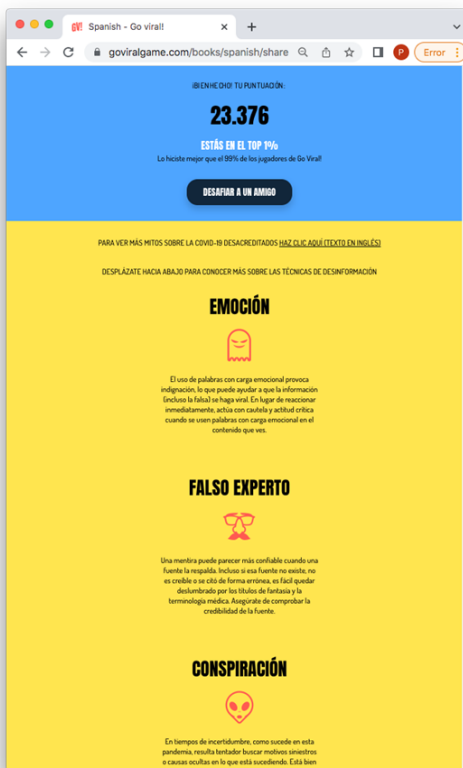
GV! Spanish - Go viral! ×
+
goviralgame.com/books/spanish/share
P
Error

¡BIEN HECHO! TU PUNTUACIÓN:

23.376

ESTÁS EN EL TOP 1%

Lo hiciste mejor que el 99% de los jugadores de Go Viral!

DESAFIAR A UN AMIGO

PARA VER MÁS MITOS SOBRE LA COVID-19 DESACREDITADOS HAZ CLIC AQUÍ (TEXTO EN INGLÉS)

DESPLÁZATE HACIA ABAJO PARA CONOCER MÁS SOBRE LAS TÉCNICAS DE DESINFORMACIÓN

EMOCIÓN

El uso de palabras con carga emocional provoca indignación, lo que puede ayudar a que la información (incluso la falsa) se haga viral. En lugar de reaccionar inmediatamente, actúa con cautela y actitud crítica cuando se usen palabras con carga emocional en el contenido que ves.

FALSO EXPERTO

Una mentira puede parecer más confiable cuando una fuente la respalda. Incluso si esa fuente no existe, no es creíble o se citó de forma errónea, es fácil quedar deslumbrado por los títulos de fantasía y la terminología médica. Asegúrate de comprobar la credibilidad de la fuente.

CONSPIRACIÓN

En tiempos de incertidumbre, como sucede en esta pandemia, resulta tentador buscar motivos siniestros o causas ocultas en lo que está sucediendo. Está bien